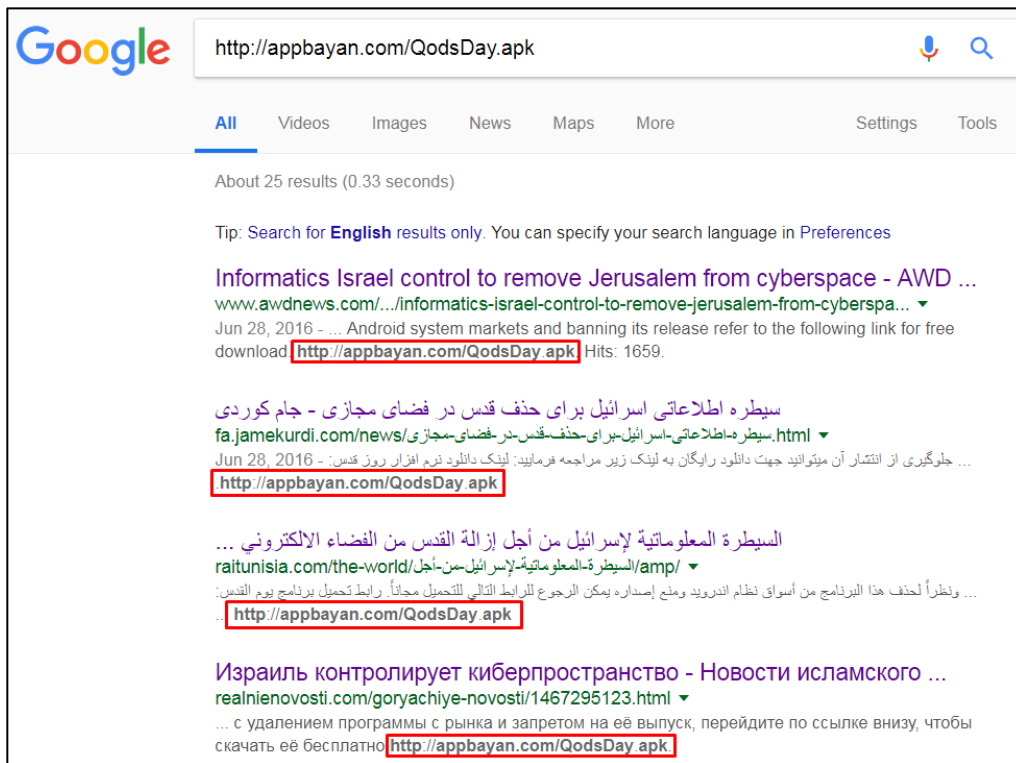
Google

http://appbayan.com/QodsDay.apk

All Videos Images News Maps More Settings Tools

About 25 results (0.33 seconds)

Tip: Search for English results only. You can specify your search language in Preferences

Informatics Israel control to remove Jerusalem from cyberspace - AWD ...
www.awdnews.com/.../informatics-israel-control-to-remove-jerusalem-from-cyberspa... ▾
Jun 28, 2016 - ... Android system markets and banning its release refer to the following link for free download. http://appbayan.com/QodsDay.apk. Hits: 1659.

سیطره اطلاعاتی اسرائیل برای حذف قدس در فضای مجازی - جام کوردی
fa.jamekurdi.com/news/سیطره-اطلاعاتی-اسرائیل-برای-حذف-قدس-در-فضای-مجازی.html ▾
Jun 28, 2016 - ... جلوگیری از انتشار آن میتوانید جهت دانلود رایگان به لینک زیر مراجعه فرمایید: لینک دانلود نرم افزار روز قدس: http://appbayan.com/QodsDay.apk.

السيطرة المعلوماتية لإسرائيل من أجل إزالة القدس من الفضاء الالكتروني ...
raitunisia.com/the-world/السيطرة-المعلوماتية-لإسرائيل-من-أجل/amp/ ▾
... ونظراً لحذف هذا البرنامج من أسواق نظام اندرويد ومنع إصداره يمكن الرجوع للرابط التالي للتحميل مجاناً. رابط تحميل برنامج يوم القدس: http://appbayan.com/QodsDay.apk ...

Израиль контролирует киберпространство - Новости исламского ...
realnienovosti.com/goryachiye-novosti/1467295123.html ▾
... с удалением программы с рынка и запретом на её выпуск, перейдите по ссылке внизу, чтобы скачать её бесплатно http://appbayan.com/QodsDay.apk.